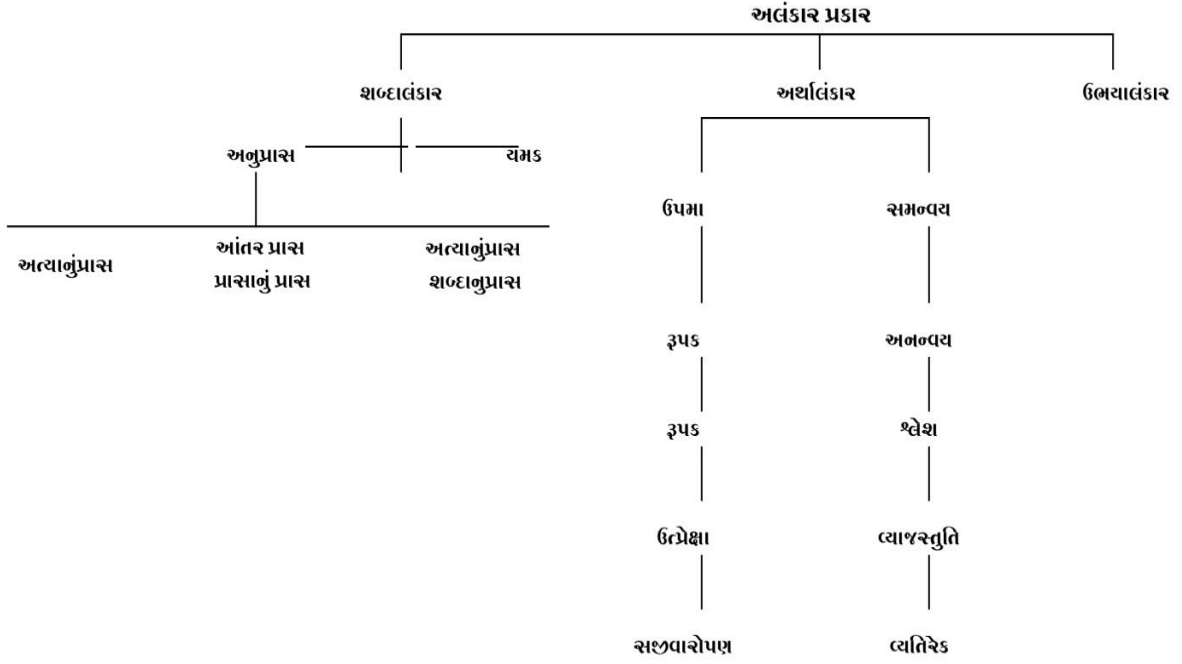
અલંકાર પ્રકાર

શબ્દાલંકાર

અર્થાલંકાર

ઉભયાલંકાર

અનુપ્રાસ

યમક

અત્યાનુંપ્રાસ

આંતર પ્રાસ
પ્રાસાનું પ્રાસ

અત્યાનુંપ્રાસ
શબ્દાનુપ્રાસ

ઉપમા

સમન્વય

રૂપક

અનન્વય

રૂપક

શ્લેશ

ઉત્પ્રેક્ષા

વ્યાજસ્તુતિ

સજીવારોપણ

વ્યતિરેક